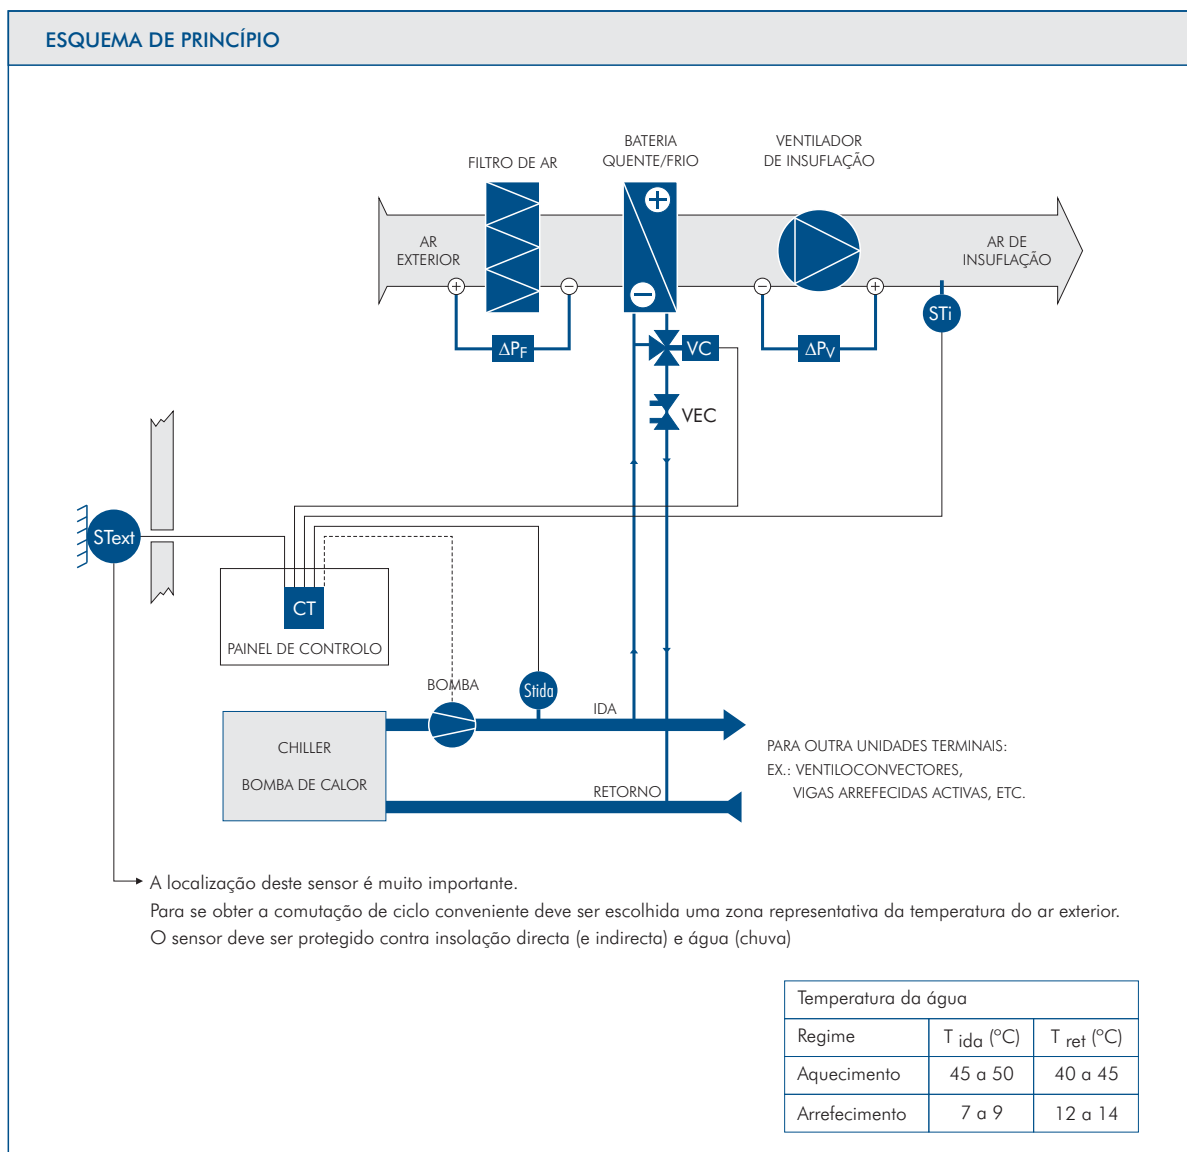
ESQUEMA DE PRINCÍPIO

FILTRO DE AR

BATERIA QUENTE/FRIO

VENTILADOR DE INSUFLAÇÃO

AR EXTERIOR

AR DE INSUFLAÇÃO

$\Delta P_F$

$\Delta P_V$

STi

VC

VEC

SText

CT

PAINEL DE CONTROLO

BOMBA

Stida

IDA

CHILLER

BOMBA DE CALOR

RETORNO

PARA OUTRA UNIDADES TERMINAIS:
EX.: VENTILOCONVECTORES,
VIGAS ARREFECIDAS ACTIVAS, ETC.

A localização deste sensor é muito importante.
Para se obter a comutação de ciclo conveniente deve ser escolhida uma zona representativa da temperatura do ar exterior.
O sensor deve ser protegido contra insolação directa (e indirecta) e água (chuva)

| Temperatura da água | | |
|---|---|---|
| Regime | T ida (°C) | T ret (°C) |
| Aquecimento | 45 a 50 | 40 a 45 |
| Arrefecimento | 7 a 9 | 12 a 14 |